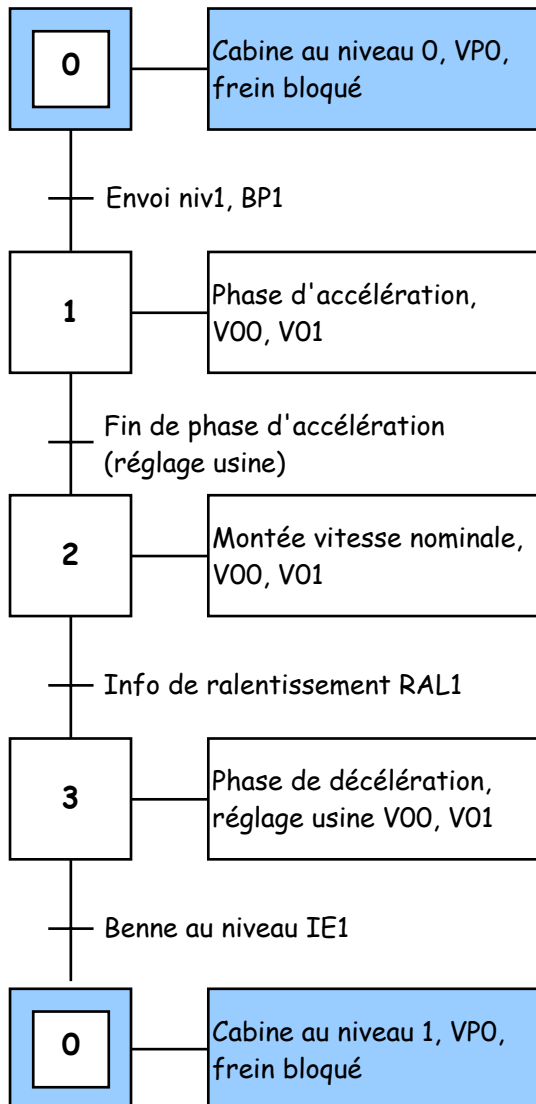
0

Cabine au niveau 0, VP0, frein bloqué

Envoi niv1, BP1

1

Phase d'accélération, V00, V01

Fin de phase d'accélération (réglage usine)

2

Montée vitesse nominale, V00, V01

Info de ralentissement RAL1

3

Phase de décélération, réglage usine V00, V01

Benne au niveau IE1

0

Cabine au niveau 1, VP0, frein bloqué